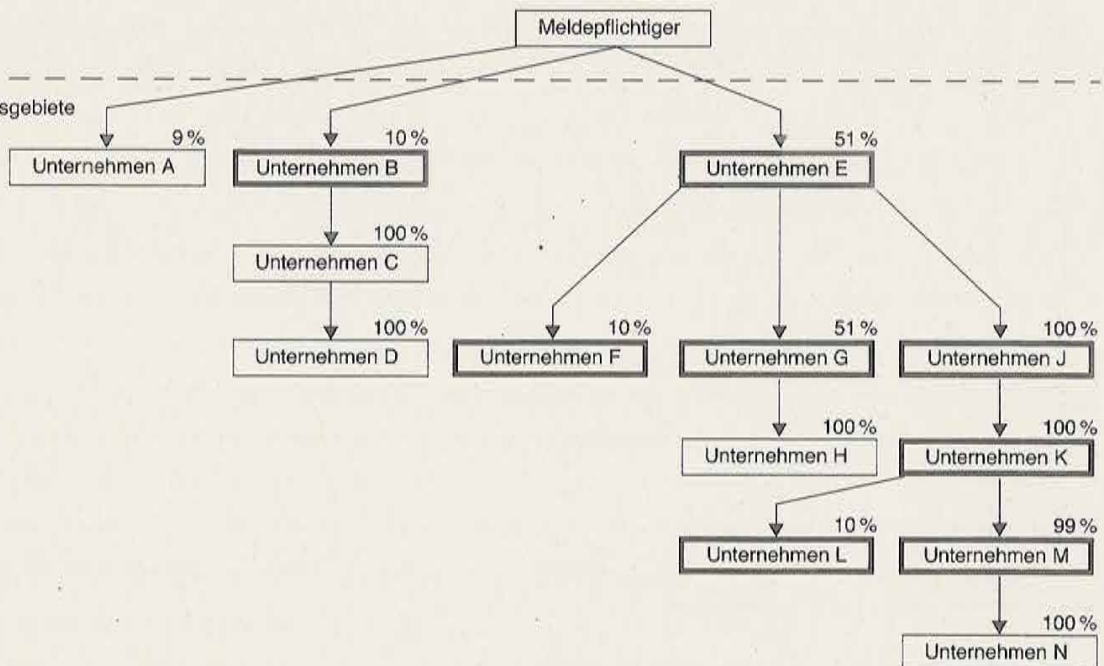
Meldepflichtiger

sgebiete

9 %
Unternehmen A

10 %
Unternehmen B

100 %
Unternehmen C

100 %
Unternehmen D

51 %
Unternehmen E

10 %
Unternehmen F

51 %
Unternehmen G

100 %
Unternehmen H

100 %
Unternehmen J

100 %
Unternehmen K

10 %
Unternehmen L

99 %
Unternehmen M

100 %
Unternehmen N